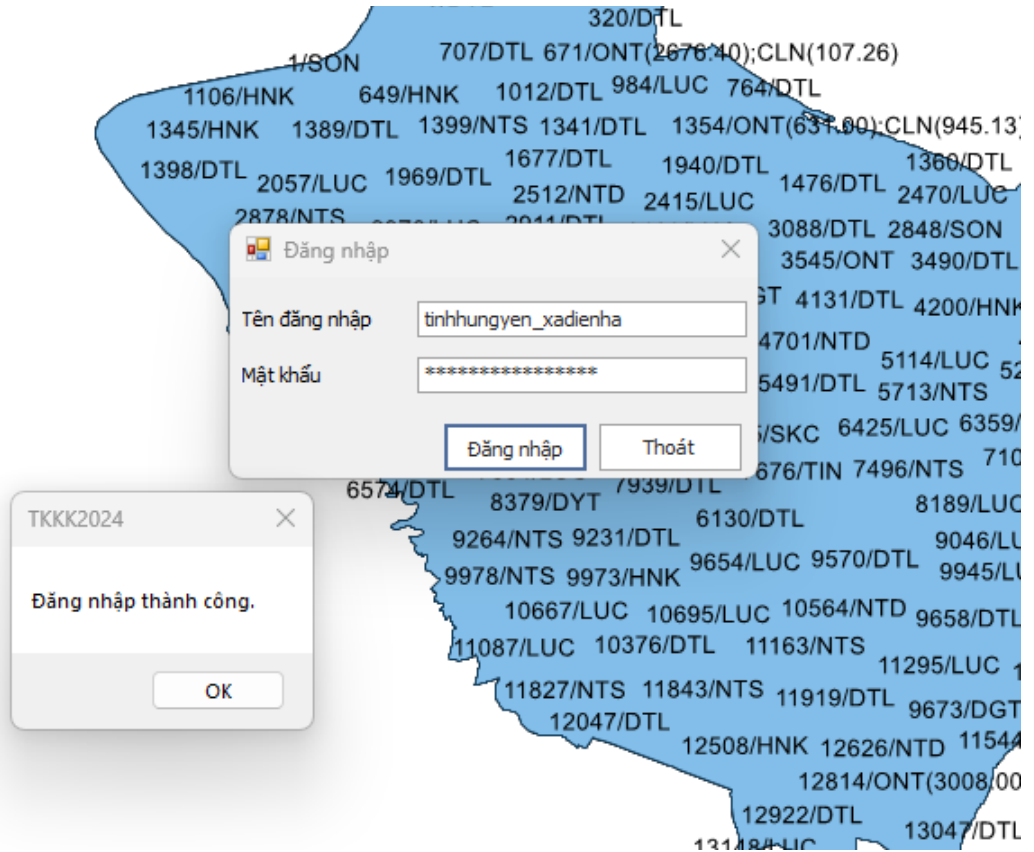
320/DTL
707/DTL 671/ONT(2676.40);CLN(107.26)
1/SON
1106/HNK 649/HNK 1012/DTL 984/LUC 764/DTL
1345/HNK 1389/DTL 1399/NTS 1341/DTL 1354/ONT(631.00);CLN(945.13)
1398/DTL 2057/LUC 1969/DTL 1677/DTL 1940/DTL 1360/DTL
2512/NTD 2415/LUC 1476/DTL 2470/LUC
2878/NTS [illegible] 2911/DTL 3088/DTL 2848/SON
3545/ONT 3490/DTL
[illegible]GT 4131/DTL 4200/HNK
4701/NTD
5114/LUC 5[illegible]
5491/DTL 5713/NTS
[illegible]/SKC 6425/LUC 6359/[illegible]
6574/DTL 7939/DTL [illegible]676/TIN 7496/NTS 710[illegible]
8379/DYT 8189/LUC
6130/DTL
9264/NTS 9231/DTL 9046/LU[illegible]
9978/NTS 9973/HNK 9654/LUC 9570/DTL 9945/LU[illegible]
10667/LUC 10695/LUC 10564/NTD 9658/DTL
11087/LUC 10376/DTL 11163/NTS
11295/LUC
11827/NTS 11843/NTS 11919/DTL 9673/DGT
12047/DTL
12508/HNK 12626/NTD 11544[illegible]
12814/ONT(3008.00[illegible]
12922/DTL
13148/LUC 13047/DTL

Đăng nhập
Tên đăng nhập tinhhungyen_xadienha
Mật khẩu *****************
Đăng nhập Thoát

TKKK2024
Đăng nhập thành công.
OK